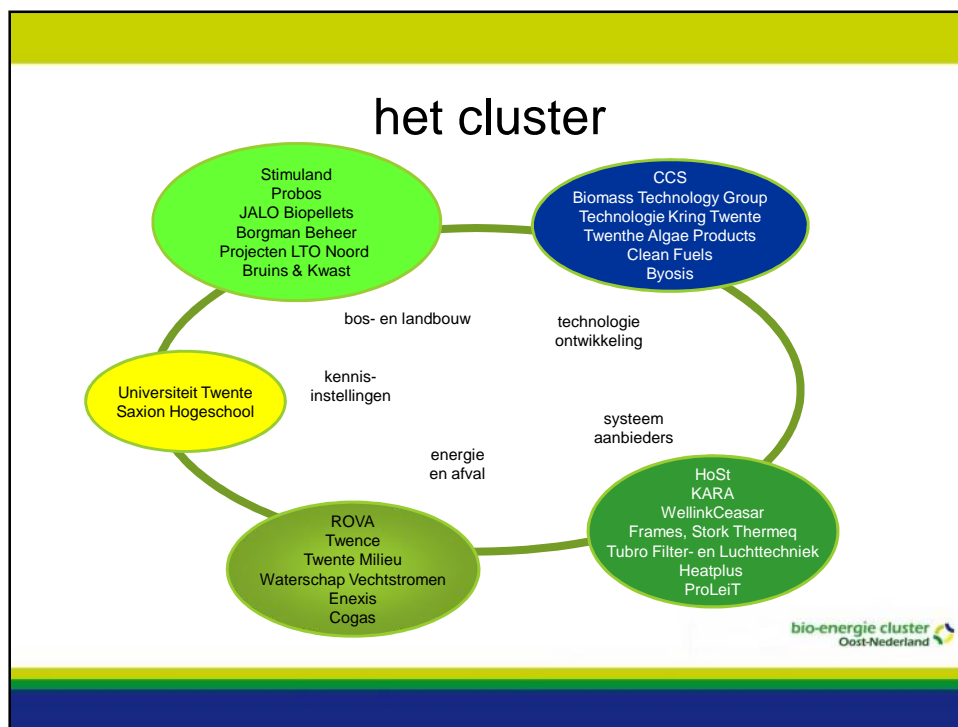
het cluster

Stimuland
Probos
JALO Biopellets
Borgman Beheer
Projecten LTO Noord
Bruins & Kwast

CCS
Biomass Technology Group
Technologie Kring Twente
Twenthe Algae Products
Clean Fuels
Byosis

bos- en landbouw

technologie ontwikkeling

Universiteit Twente
Saxion Hogeschool

kennis-instellingen

systeem aanbieders

energie en afval

HoSt
KARA
WellinkCeasar
Frames, Stork Thermeq
Tubro Filter- en Luchttechniek
Heatplus
ProLeiT

ROVA
Twence
Twente Milieu
Waterschap Vechtstromen
Enexis
Cogas

bio-energie cluster Oost-Nederland